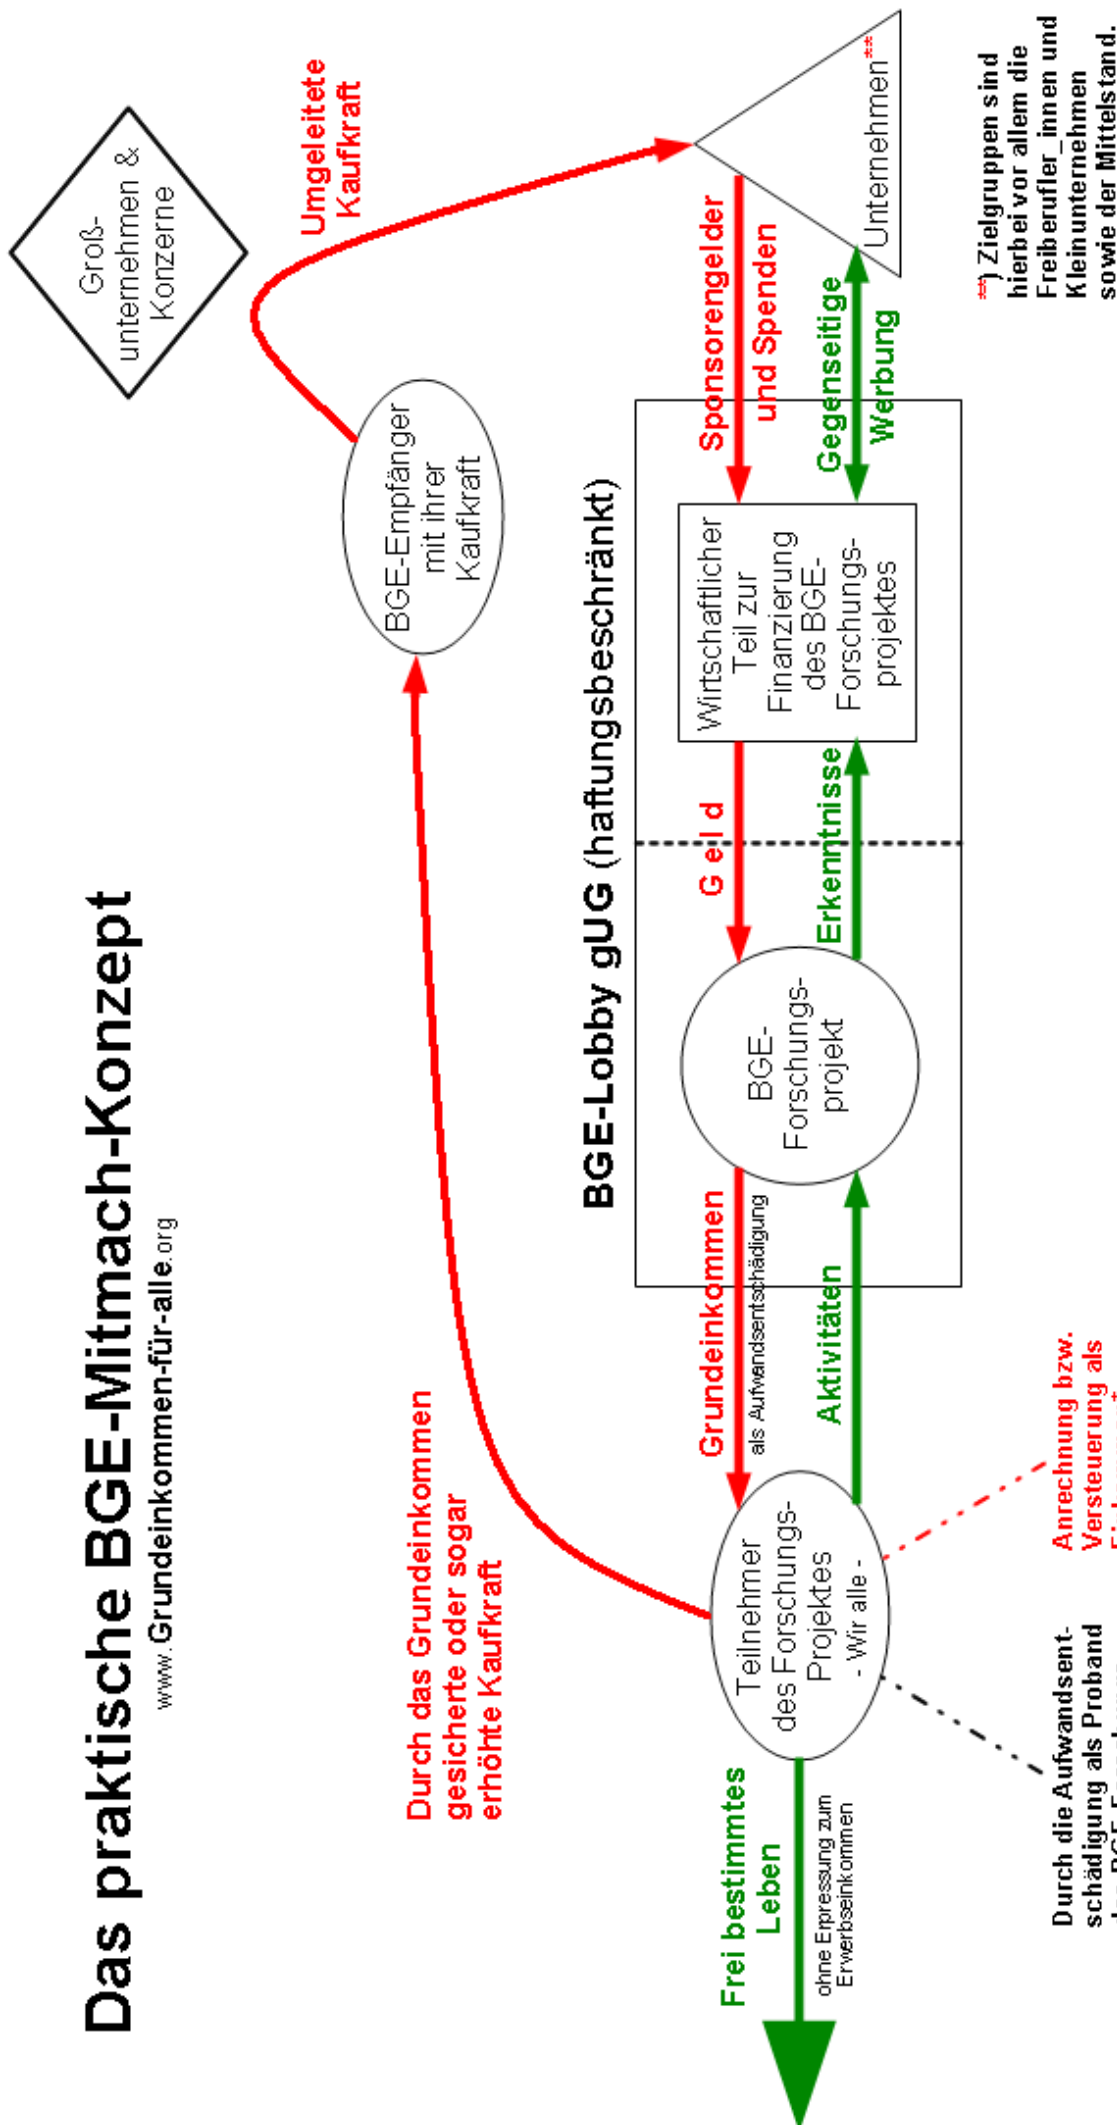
Das praktische BGE-Mitmach-Konzept
www.Grundeinkommen-für-alle.org

Groß-unternehmen & Konzerne

Umgeleitete Kaufkraft

Unternehmen**

BGE-Empfänger mit ihrer Kaufkraft

Durch das Grundeinkommen gesicherte oder sogar erhöhte Kaufkraft

BGE-Lobby gUG (haftungsbeschränkt)

Sponsorengelder und Spenden

Gegenseitige Werbung

Wirtschaftlicher Teil zur Finanzierung des BGE-Forschungs-projektes

G e l d

Erkenntnisse

BGE-Forschungs-projekt

Grundeinkommen
als Aufwandsentschädigung

Aktivitäten

Teilnehmer des Forschungs-Projektes
- Wir alle -

Frei bestimmtes Leben
ohne Erpressung zum Erwerbseinkommen

Durch die Aufwandsent-schädigung als Proband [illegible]

Anrechnung bzw. Versteuerung als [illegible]

**) Zielgruppen sind hierbei vor allem die Freiberufler_innen und Kleinunternehmen sowie der Mittelstand.